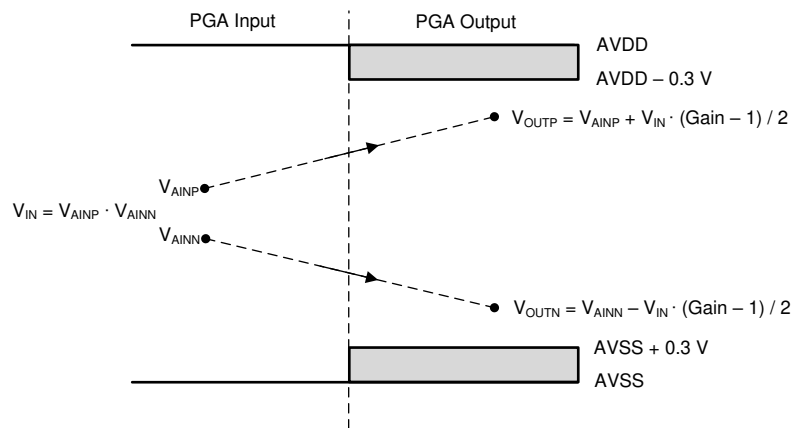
PGA Input

PGA Output

AVDD

AVDD – 0.3 V

$V_{OUTP} = V_{AINP} + V_{IN} \cdot (Gain – 1) / 2$

$V_{AINP}$

$V_{IN} = V_{AINP} \cdot V_{AINN}$

$V_{AINN}$

$V_{OUTN} = V_{AINN} – V_{IN} \cdot (Gain – 1) / 2$

AVSS + 0.3 V

AVSS